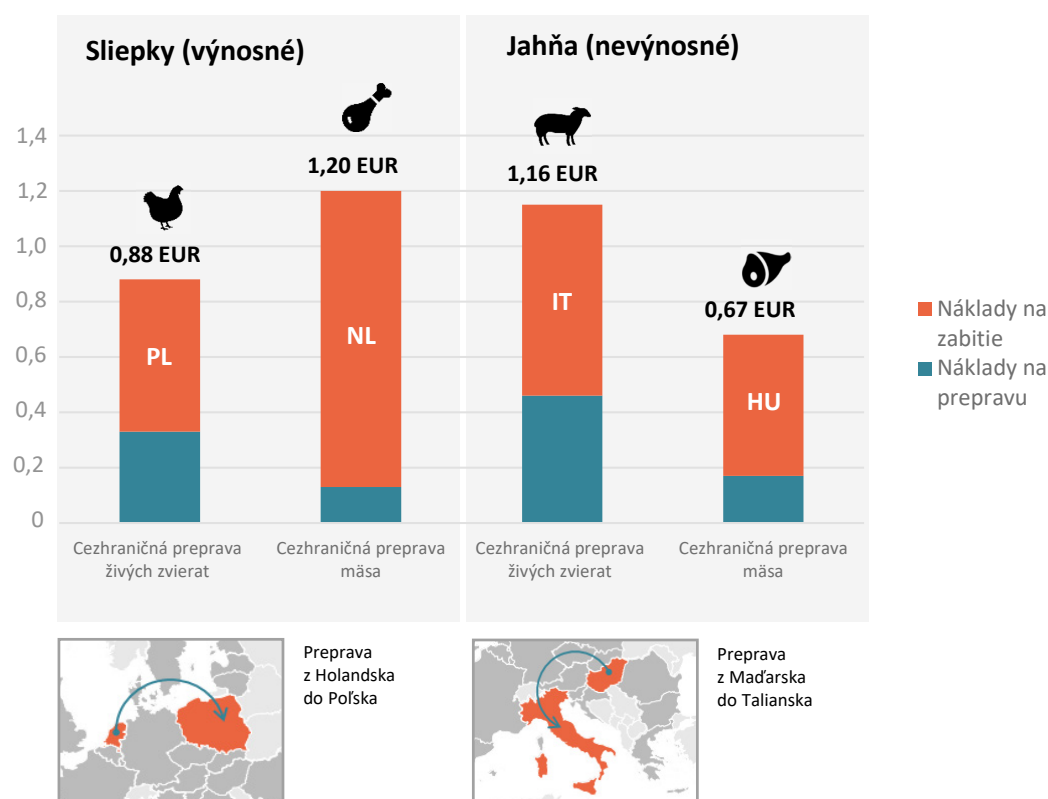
Sliepky (výnosné)

Jahňa (nevýnosné)

1,4
1,2
1,0
0,8
0,6
0,4
0,2
0

0,88 EUR
PL
Cezhraničná preprava živých zvierat

1,20 EUR
NL
Cezhraničná preprava mäsa

1,16 EUR
IT
Cezhraničná preprava živých zvierat

0,67 EUR
HU
Cezhraničná preprava mäsa

Náklady na zabitie
Náklady na prepravu

Preprava z Holandska do Poľska

Preprava z Maďarska do Talianska